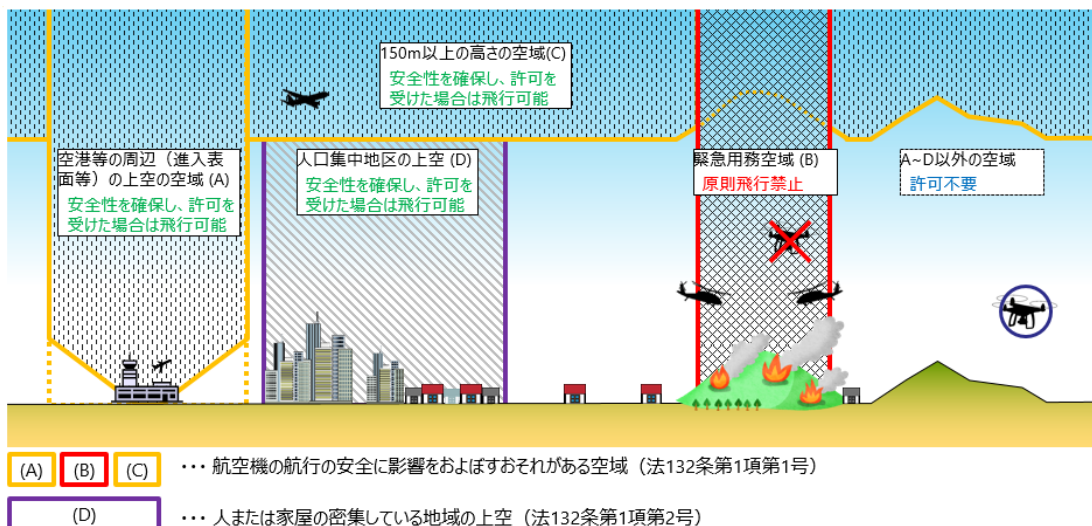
150m以上の高さの空域(C)
安全性を確保し、許可を受けた場合は飛行可能

空港等の周辺（進入表面等）の上空の空域 (A)
安全性を確保し、許可を受けた場合は飛行可能

人口集中地区の上空 (D)
安全性を確保し、許可を受けた場合は飛行可能

緊急用務空域 (B)
原則飛行禁止

A~D以外の空域
許可不要

(A) (B) (C) ・・・ 航空機の航行の安全に影響をおよぼすおそれがある空域（法132条第1項第1号）

(D) ・・・ 人または家屋の密集している地域の上空（法132条第1項第2号）